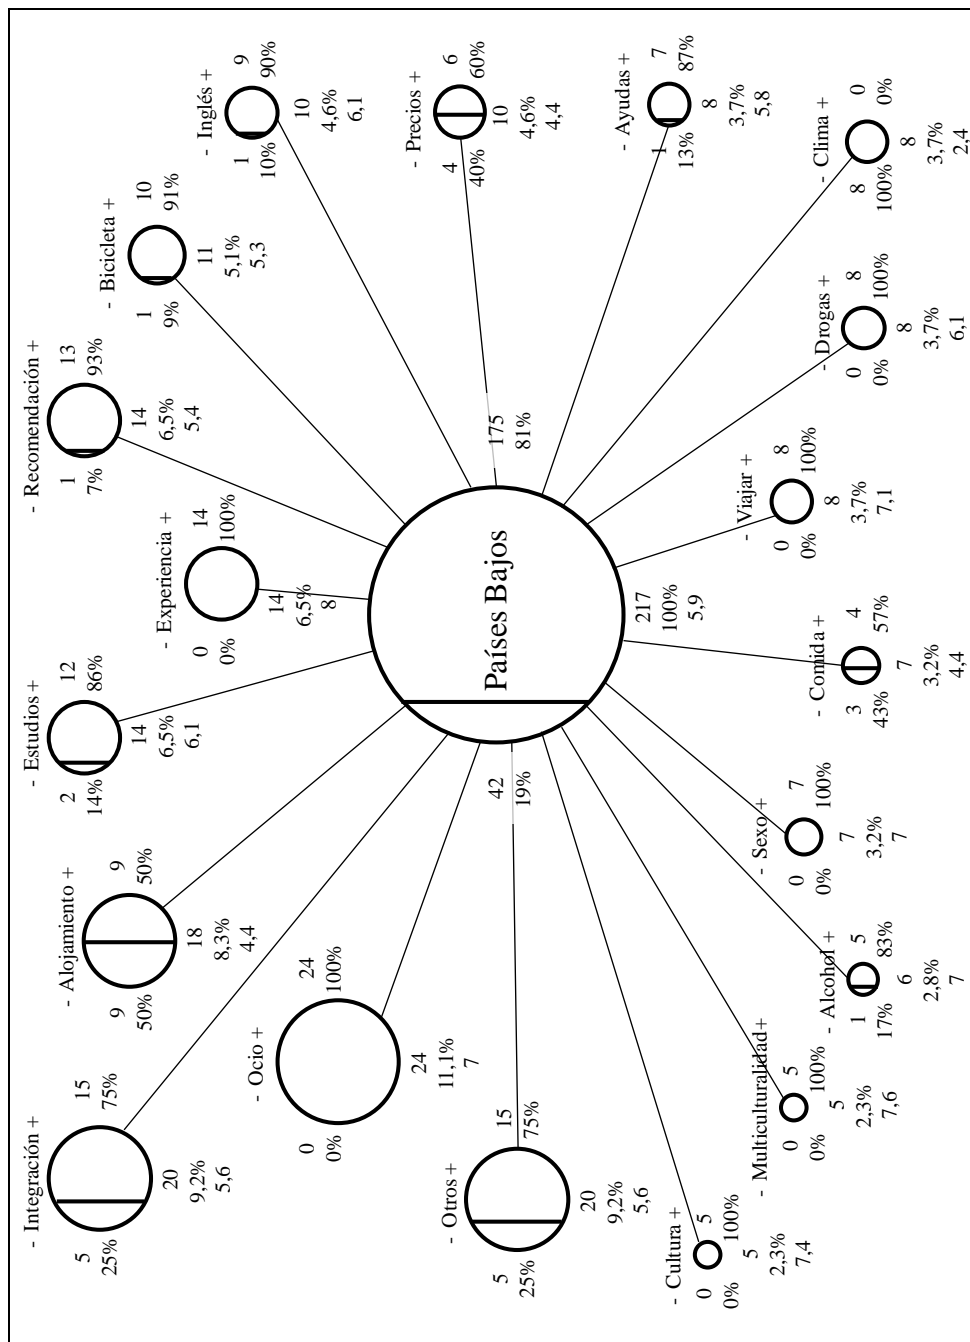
Países Bajos
217
100%
5,9

175
81%

42
19%

- Inglés +
1
10%
9
90%
10
4,6%
6,1

- Precios +
4
40%
6
60%
10
4,6%
4,4

- Ayudas +
1
13%
7
87%
8
3,7%
5,8

- Clima +
8
100%
0
0%
8
3,7%
2,4

- Bicicleta +
1
9%
10
91%
11
5,1%
5,3

- Drogas +
0
0%
8
100%
8
3,7%
6,1

- Recomendación +
1
7%
13
93%
14
6,5%
5,4

- Viajar +
0
0%
8
100%
8
3,7%
7,1

- Experiencia +
0
0%
14
100%
14
6,5%
8

- Comida +
3
43%
4
57%
7
3,2%
4,4

- Estudios +
2
14%
12
86%
14
6,5%
6,1

- Sexo +
0
0%
7
100%
7
3,2%
7

- Alojamiento +
9
50%
9
50%
18
8,3%
4,4

- Alcohol +
1
17%
5
83%
6
2,8%
7

- Ocio +
0
0%
24
100%
24
11,1%
7

- Multiculturalidad +
0
0%
5
100%
5
2,3%
7,6

- Integración +
5
25%
15
75%
20
9,2%
5,6

- Otros +
5
25%
15
75%
20
9,2%
5,6

- Cultura +
0
0%
5
100%
5
2,3%
7,4